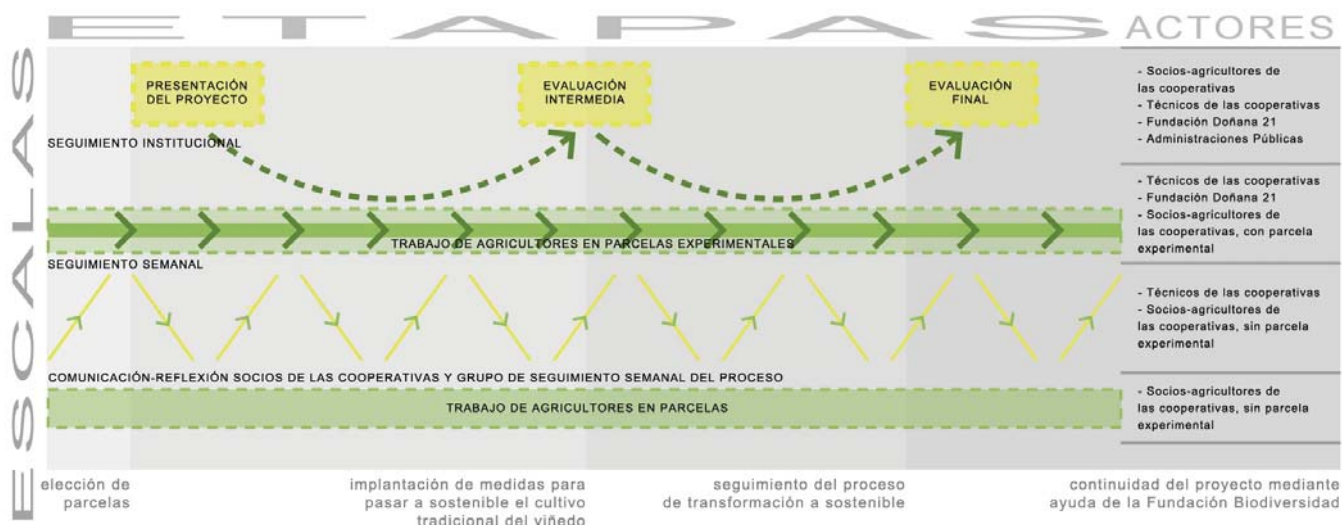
ETAPAS

ACTORES

ESCALAS

PRESENTACIÓN DEL PROYECTO

EVALUACIÓN INTERMEDIA

EVALUACIÓN FINAL

SEGUIMIENTO INSTITUCIONAL

- Socios-agricultores de las cooperativas
- Técnicos de las cooperativas
- Fundación Doñana 21
- Administraciones Públicas

TRABAJO DE AGRICULTORES EN PARCELAS EXPERIMENTALES

SEGUIMIENTO SEMANAL

- Técnicos de las cooperativas
- Fundación Doñana 21
- Socios-agricultores de las cooperativas, con parcela experimental

- Técnicos de las cooperativas
- Socios-agricultores de las cooperativas, sin parcela experimental

COMUNICACIÓN-REFLEXIÓN SOCIOS DE LAS COOPERATIVAS Y GRUPO DE SEGUIMIENTO SEMANAL DEL PROCESO

TRABAJO DE AGRICULTORES EN PARCELAS

- Socios-agricultores de las cooperativas, sin parcela experimental

elección de parcelas

implantación de medidas para pasar a sostenible el cultivo tradicional del viñedo

seguimiento del proceso de transformación a sostenible

continuidad del proyecto mediante ayuda de la Fundación Biodiversidad